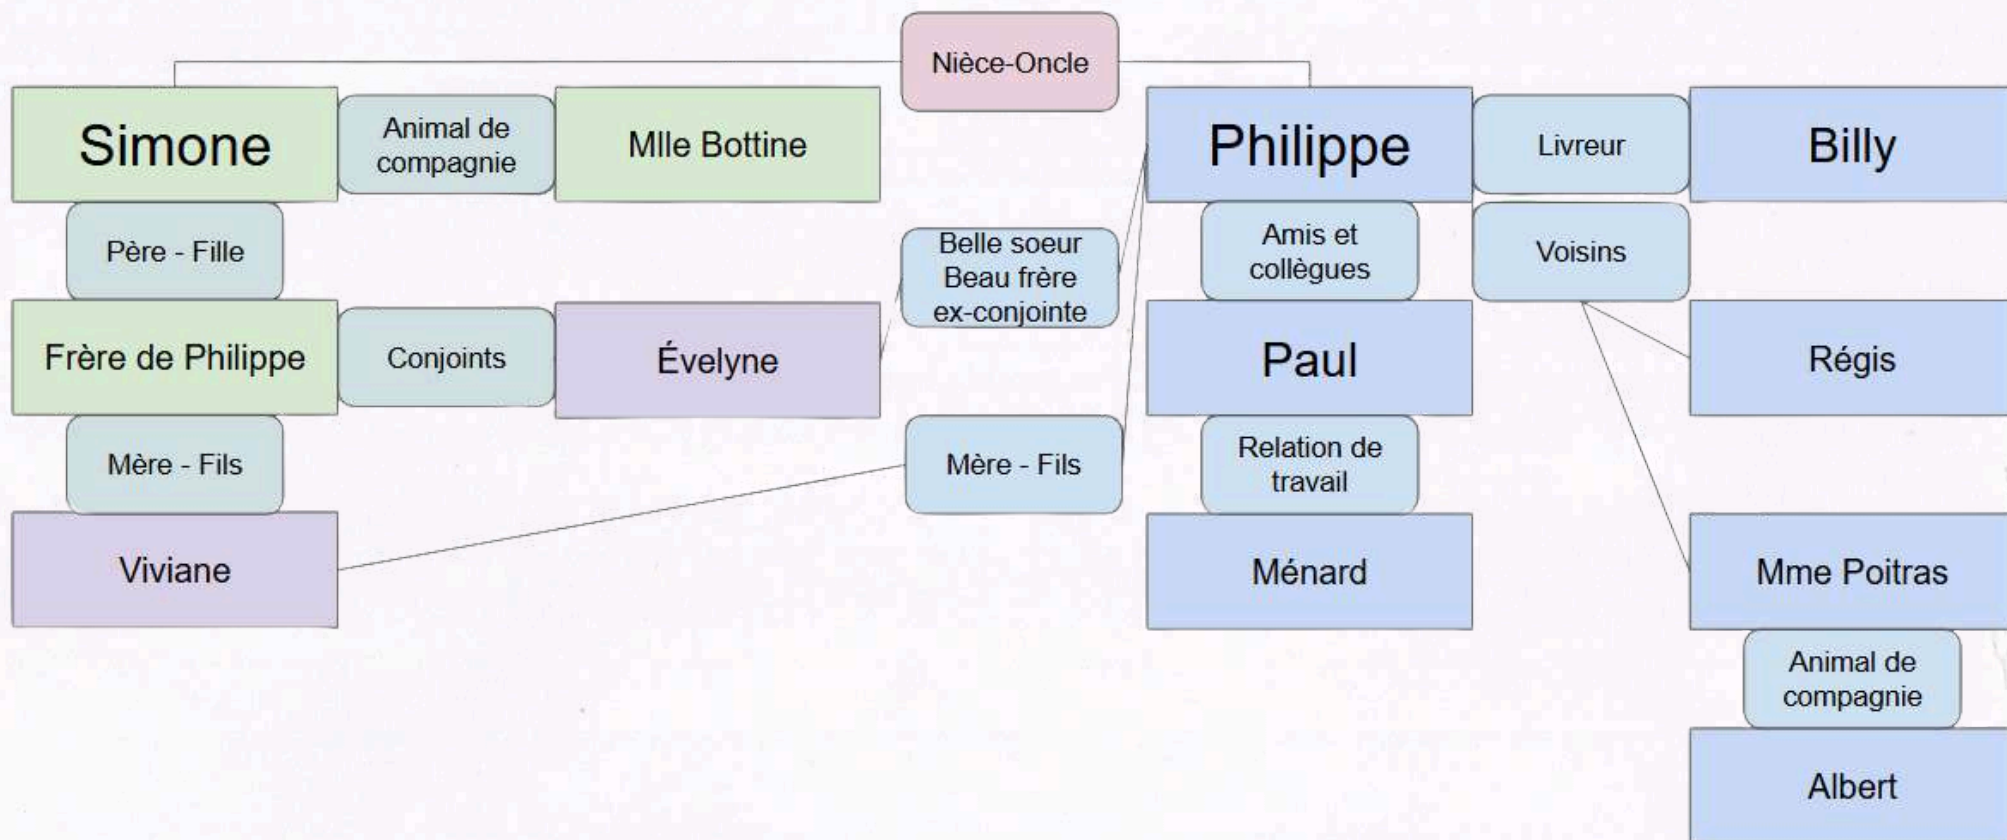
Nièce-Oncle

Simone
Animal de compagnie
Mlle Bottine
Père - Fille
Frère de Philippe
Conjoints
Évelyne
Mère - Fils
Viviane

Belle soeur
Beau frère
ex-conjointe

Mère - Fils

Philippe
Livreur
Billy
Amis et collègues
Voisins
Paul
Régis
Relation de travail
Ménard
Mme Poitras
Animal de compagnie
Albert